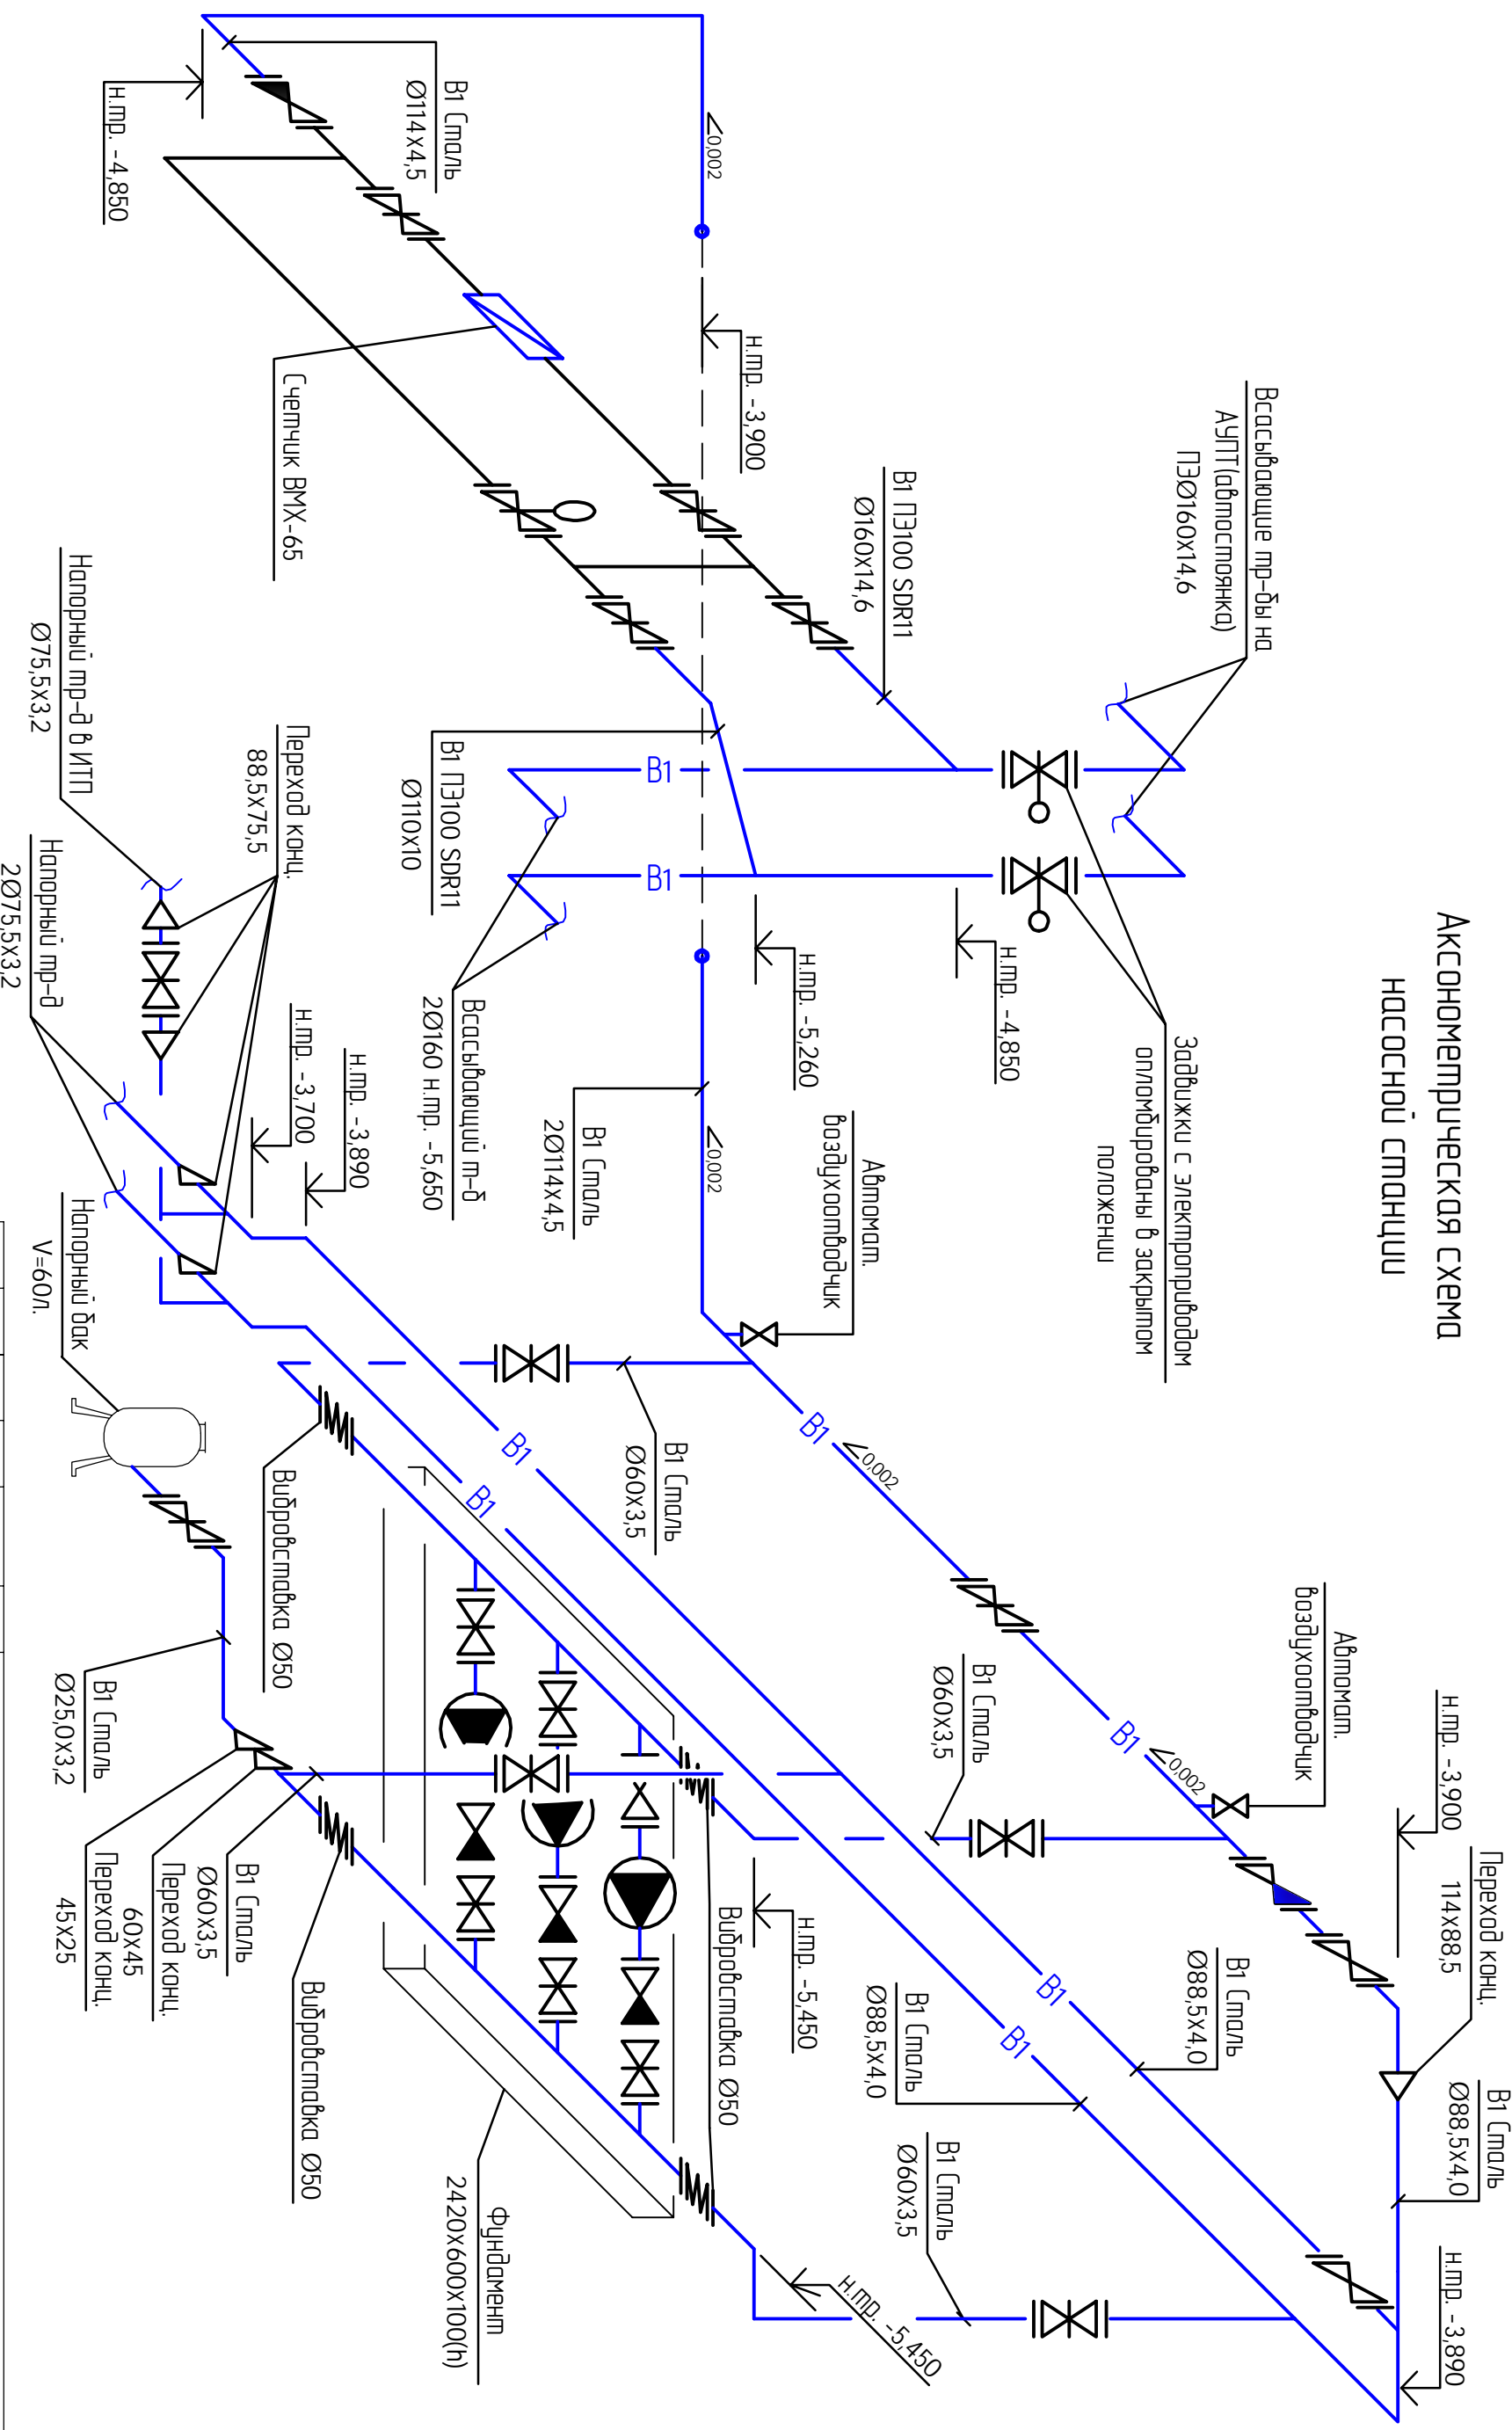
Аксонометрическая схема насосной станции

Всасывающие тр-бы на АУПТ(автостоянка) ПЭØ160х14,6

В1 ПЭ100 SDR11 Ø160х14,6

В1 Сталь Ø114х4,5

н.тр. -4,850

н.тр. -3,900

$\angle 0{,}002$

Счетчик ВМХ-65

В1

В1

В1 ПЭ100 SDR11 Ø110х10

Задвижки с электроприводом опломбированы в закрытом положении

н.тр. -4,850

н.тр. -5,260

Всасывающий т-д 2Ø160 н.тр. -5,650

В1 Сталь 2Ø114х4,5

$\angle 0{,}002$

Автомат. воздухоотводчик

Напорный тр-д в ИТП Ø75,5х3,2

Переход конц. 88,5х75,5

Напорный тр-д 2Ø75,5х3,2

н.тр. -3,700

н.тр. -3,890

Напорный бак V=60л.

В1 Сталь Ø60х3,5

В1

$\angle 0{,}002$

В1

В1

Вибровставка Ø50

В1 Сталь Ø60х3,5

В1

$\angle 0{,}002$

Автомат. воздухоотводчик

н.тр. -3,900

Переход конц. 114х88,5

В1 Сталь Ø25,0х3,2

В1 Сталь Ø60х3,5

Переход конц. 60х45

Переход конц. 45х25

Вибровставка Ø50

н.тр. -5,450

Вибровставка Ø50

В1 Сталь Ø88,5х4,0

В1 Сталь Ø88,5х4,0

В1

В1

В1 Сталь Ø88,5х4,0

Фундамент 2420х600х100(h)

В1 Сталь Ø60х3,5

н.тр. -5,450

н.тр. -3,890